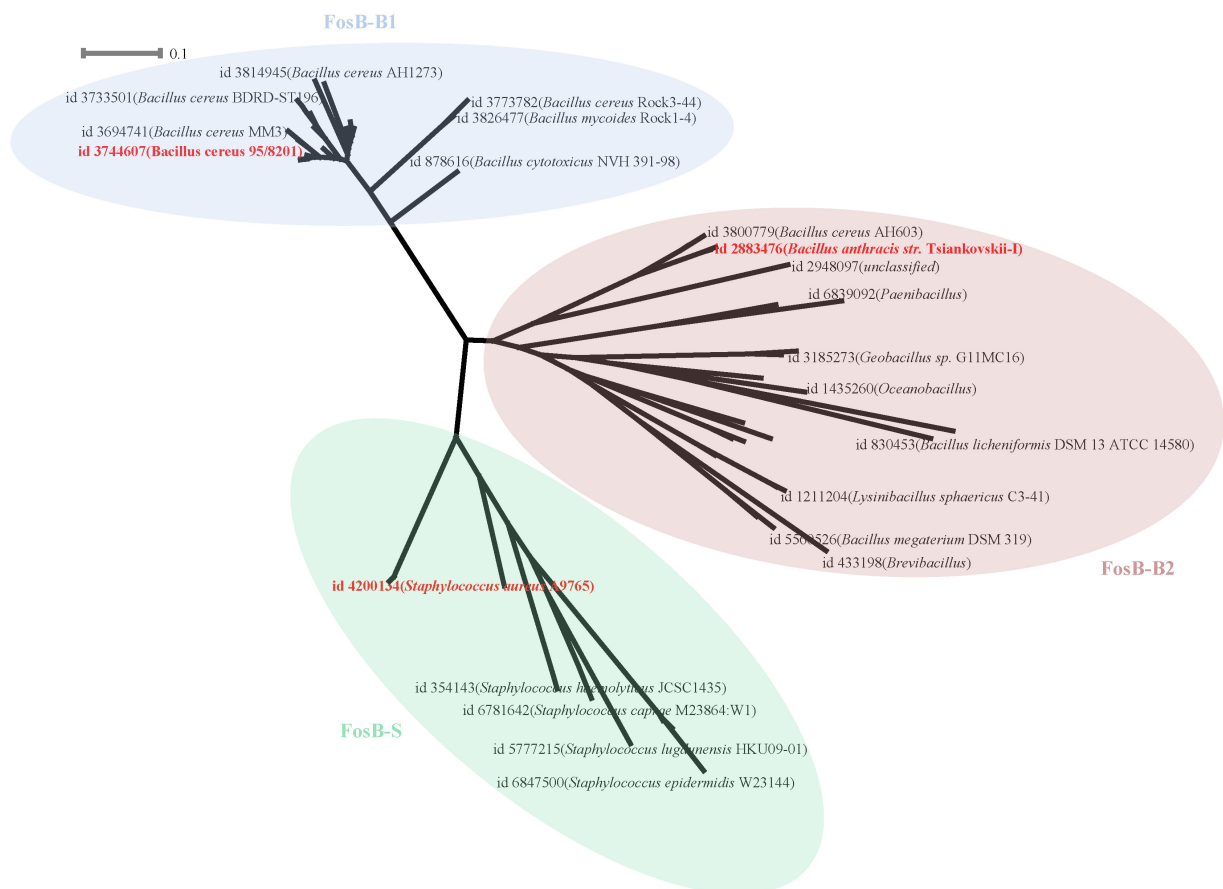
FosB-B1

0.1

id 3814945(Bacillus cereus AH1273)
id 3733501(Bacillus cereus BDRD-ST196)
id 3773782(Bacillus cereus Rock3-44)
id 3826477(Bacillus mycoides Rock1-4)
id 3694741(Bacillus cereus MM3)
id 3744607(Bacillus cereus 95/8201)
id 878616(Bacillus cytotoxicus NVH 391-98)

id 3800779(Bacillus cereus AH603)
id 2883476(Bacillus anthracis str. Tsiankovskii-I)
id 2948097(unclassified)
id 6839092(Paenibacillus)
id 3185273(Geobacillus sp. G11MC16)
id 1435260(Oceanobacillus)
id 830453(Bacillus licheniformis DSM 13 ATCC 14580)
id 1211204(Lysinibacillus sphaericus C3-41)
id 5500526(Bacillus megaterium DSM 319)
id 433198(Brevibacillus)

FosB-B2

id 4200134(Staphylococcus aureus A9765)

id 354143(Staphylococcus haemolyticus JCSC1435)
id 6781642(Staphylococcus caprae M23864:W1)
FosB-S
id 5777215(Staphylococcus lugdunensis HKU09-01)
id 6847500(Staphylococcus epidermidis W23144)